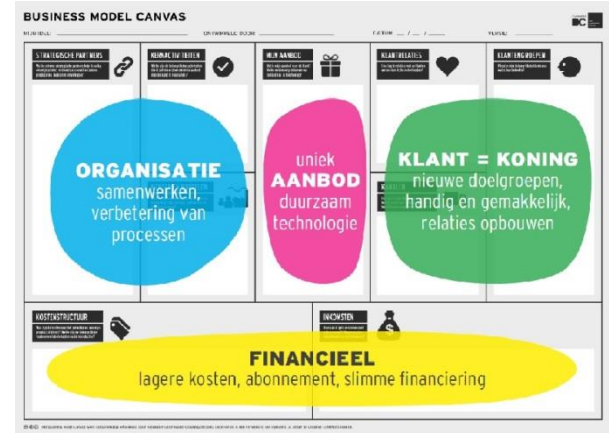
BUSINESS MODEL CANVAS

STRATEGISCHE PARTNERS

KERNACTIVITEITEN

HUN AANBOD

KLANTRELATIES

KLANTENGROEPEN

ORGANISATIE
samenwerken, verbetering van processen

uniek
AANBOD
duurzaam
technologie

KLANT = KONING
nieuwe doelgroepen, handig en gemakkelijk, relaties opbouwen

KOSTENSTRUCTUUR

INKOMSTEN

FINANCIEEL
lagere kosten, abonnement, slimme financiering